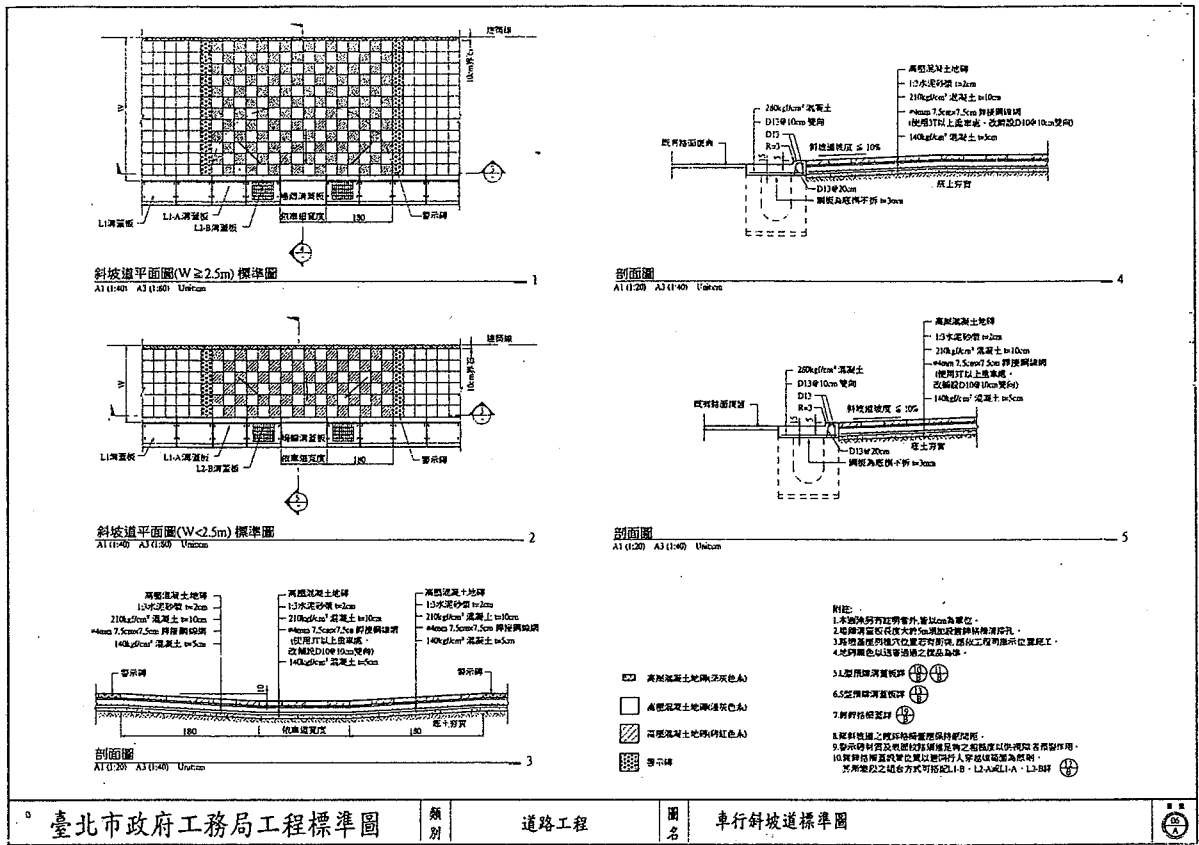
道路線
10cm寬
W
2
L1溝蓋板
L1-A溝蓋板
L2-B溝蓋板
格柵溝蓋板
依車道寬度
180
警示磚
4
斜坡道平面圖(W≧2.5m) 標準圖
A1 (1:40) A3 (1:80) Unit:cm
1

高壓混凝土地磚
1:3水泥砂漿 t=2cm
210kgf/cm² 混凝土 t=10cm
ϕ4mm 7.5cm×7.5cm 鋅接鋼線網
(使用3T以上重車處，改鋪設D10@10cm雙向)
140kgf/cm² 混凝土 t=5cm
280kgf/cm² 混凝土
D13@10cm 雙向
D13
R=3
既有路面鋪面
斜坡道坡度 ≦ 10%
D13@20cm
鋼板為底模不拆 t=3cm
底土夯實
剖面圖
A1 (1:20) A3 (1:40) Unit:cm
4

道路線
10cm寬
W
3
L1溝蓋板
L1-A溝蓋板
L2-B溝蓋板
格柵溝蓋板
依車道寬度
180
警示磚
5
斜坡道平面圖(W<2.5m) 標準圖
A1 (1:40) A3 (1:80) Unit:cm
2

高壓混凝土地磚
1:3水泥砂漿 t=2cm
210kgf/cm² 混凝土 t=10cm
ϕ4mm 7.5cm×7.5cm 鋅接鋼線網
(使用3T以上重車處，改鋪設D10@10cm雙向)
140kgf/cm² 混凝土 t=5cm
280kgf/cm² 混凝土
D13@10cm 雙向
D13
R=3
既有路面鋪面
斜坡道坡度 ≦ 10%
底土夯實
D13@20cm
鋼板為底模不拆 t=3cm
剖面圖
A1 (1:20) A3 (1:40) Unit:cm
5

高壓混凝土地磚
1:3水泥砂漿 t=2cm
210kgf/cm² 混凝土 t=10cm
ϕ4mm 7.5cm×7.5cm 鋅接鋼線網
140kgf/cm² 混凝土 t=5cm
高壓混凝土地磚
1:3水泥砂漿 t=2cm
210kgf/cm² 混凝土 t=10cm
ϕ4mm 7.5cm×7.5cm 鋅接鋼線網
(使用3T以上重車處，改鋪設D10@10cm雙向)
140kgf/cm² 混凝土 t=5cm
高壓混凝土地磚
1:3水泥砂漿 t=2cm
210kgf/cm² 混凝土 t=10cm
ϕ4mm 7.5cm×7.5cm 鋅接鋼線網
140kgf/cm² 混凝土 t=5cm
警示磚
180
依車道寬度
180
底土夯實
剖面圖
A1 (1:20) A3 (1:40) Unit:cm
3

高壓混凝土地磚(淺灰色系)
高壓混凝土地磚(深灰色系)
高壓混凝土地磚(磚紅色系)
警示磚

附註：
1.本圖除另有註明者外，皆以cm為單位。
2.地磚溝蓋板長度大於5m須加設排水清掃孔。
3.既有基層與鋪穴位置若有衝突，應依工程司指示位置施工。
4.地磚顏色以現場環境之顏色為準。
5.L型預鑄溝蓋板詳
6.S型預鑄溝蓋板詳
7.鋼格柵蓋詳
8.斜坡道之鋪面與路面應保持順平。
9.警示磚材質及顏色應與路面及鋪面之材質及顏色以供視障者辨識作用。
10.斜坡道兩側溝蓋板位置以避開行人穿越道範圍為原則，其兩端設之組合方式可搭配L1-B、L2-A或L1-A、L2-B詳

臺北市政府工務局工程標準圖
類別
道路工程
圖名
車行斜坡道標準圖